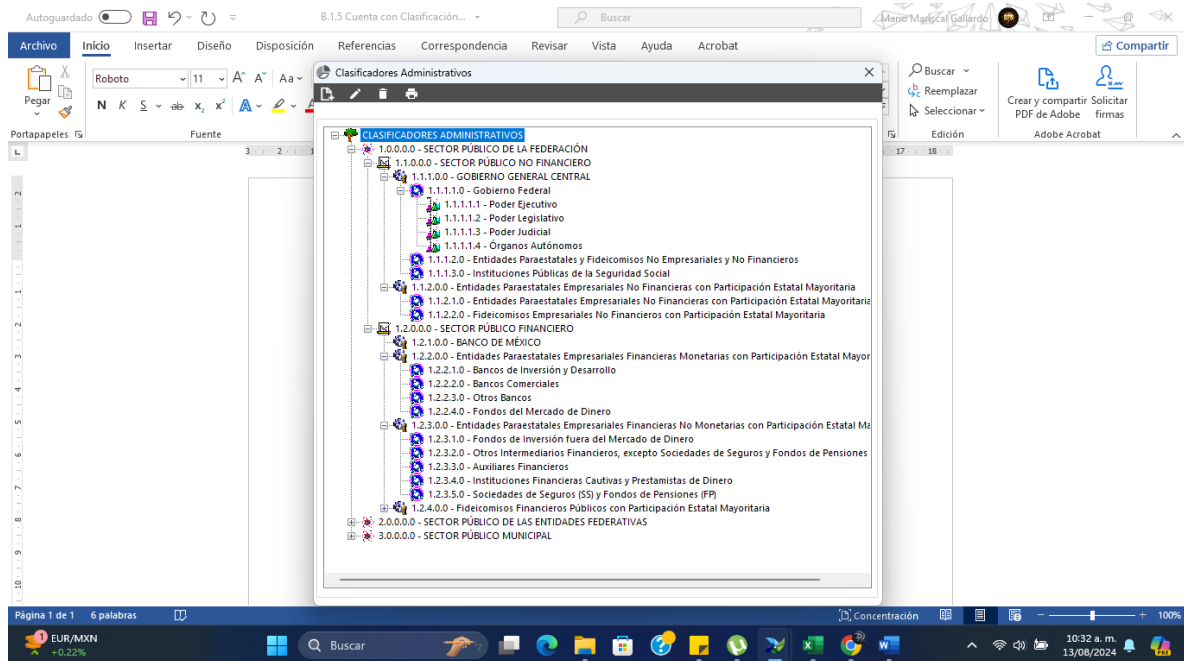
Autoguardado B.1.5 Cuenta con Clasificación... Buscar Mario Mariscal Gallardo

Archivo Inicio Insertar Diseño Disposición Referencias Correspondencia Revisar Vista Ayuda Acrobat Compartir

Pegar Roboto 11 N K S ab $x_2$ $x^2$ Buscar Reemplazar Seleccionar Crear y compartir PDF de Adobe Solicitar firmas

Portapapeles Fuente Edición Adobe Acrobat

Clasificadores Administrativos

CLASIFICADORES ADMINISTRATIVOS
1.0.0.0.0 - SECTOR PÚBLICO DE LA FEDERACIÓN
1.1.0.0.0 - SECTOR PÚBLICO NO FINANCIERO
1.1.1.0.0 - GOBIERNO GENERAL CENTRAL
1.1.1.1.0 - Gobierno Federal
1.1.1.1.1 - Poder Ejecutivo
1.1.1.1.2 - Poder Legislativo
1.1.1.1.3 - Poder Judicial
1.1.1.1.4 - Órganos Autónomos
1.1.1.2.0 - Entidades Paraestatales y Fideicomisos No Empresariales y No Financieros
1.1.1.3.0 - Instituciones Públicas de la Seguridad Social
1.1.2.0.0 - Entidades Paraestatales Empresariales No Financieras con Participación Estatal Mayoritaria
1.1.2.1.0 - Entidades Paraestatales Empresariales No Financieras con Participación Estatal Mayoritaria
1.1.2.2.0 - Fideicomisos Empresariales No Financieros con Participación Estatal Mayoritaria
1.2.0.0.0 - SECTOR PÚBLICO FINANCIERO
1.2.1.0.0 - BANCO DE MÉXICO
1.2.2.0.0 - Entidades Paraestatales Empresariales Financieras Monetarias con Participación Estatal Mayor
1.2.2.1.0 - Bancos de Inversión y Desarrollo
1.2.2.2.0 - Bancos Comerciales
1.2.2.3.0 - Otros Bancos
1.2.2.4.0 - Fondos del Mercado de Dinero
1.2.3.0.0 - Entidades Paraestatales Empresariales Financieras No Monetarias con Participación Estatal Ma
1.2.3.1.0 - Fondos de Inversión fuera del Mercado de Dinero
1.2.3.2.0 - Otros Intermediarios Financieros, excepto Sociedades de Seguros y Fondos de Pensiones
1.2.3.3.0 - Auxiliares Financieros
1.2.3.4.0 - Instituciones Financieras Cautivas y Prestamistas de Dinero
1.2.3.5.0 - Sociedades de Seguros (SS) y Fondos de Pensiones (FP)
1.2.4.0.0 - Fideicomisos Financieros Públicos con Participación Estatal Mayoritaria
2.0.0.0.0 - SECTOR PÚBLICO DE LAS ENTIDADES FEDERATIVAS
3.0.0.0.0 - SECTOR PÚBLICO MUNICIPAL

Página 1 de 1 6 palabras Concentración 100%

EUR/MXN +0.22% Buscar 10:32 a. m. 13/08/2024